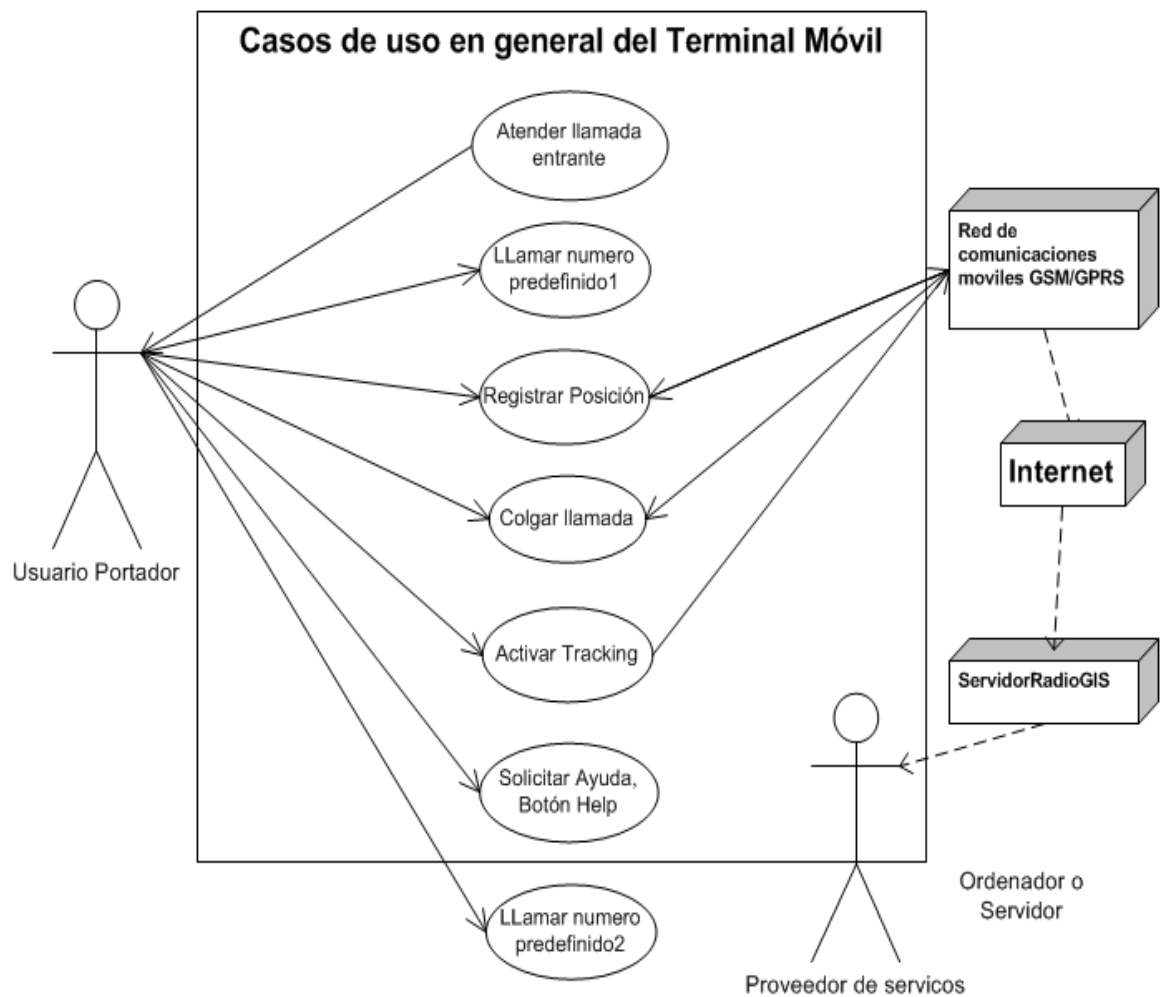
Casos de uso en general del Terminal Móvil

Atender llamada entrante

LLamar numero predefinido1

Registrar Posición

Colgar llamada

Activar Tracking

Solicitar Ayuda, Botón Help

LLamar numero predefinido2

Usuario Portador

Red de comunicaciones moviles GSM/GPRS

Internet

ServidorRadioGIS

Ordenador o Servidor

Proveedor de servicos